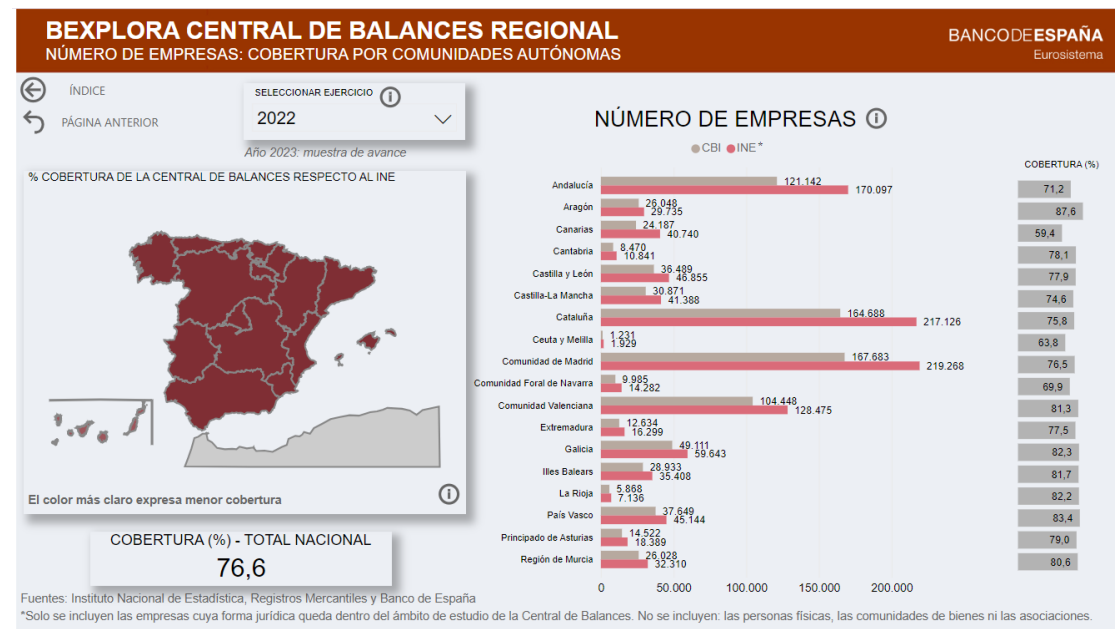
BEXPLORA CENTRAL DE BALANCES REGIONAL
NÚMERO DE EMPRESAS: COBERTURA POR COMUNIDADES AUTÓNOMAS

BANCODEESPAÑA
Eurosistema

ÍNDICE
PÁGINA ANTERIOR

SELECCIONAR EJERCICIO
2022
Año 2023: muestra de avance

% COBERTURA DE LA CENTRAL DE BALANCES RESPECTO AL INE

El color más claro expresa menor cobertura

COBERTURA (%) - TOTAL NACIONAL
76,6

NÚMERO DE EMPRESAS
CBI INE*

COBERTURA (%)

| | CBI | INE* | COBERTURA (%) |
|---|---|---|---|
| Andalucía | 121.142 | 170.097 | 71,2 |
| Aragón | 26.048 | 29.735 | 87,6 |
| Canarias | 24.187 | 40.740 | 59,4 |
| Cantabria | 8.470 | 10.841 | 78,1 |
| Castilla y León | 36.489 | 46.855 | 77,9 |
| Castilla-La Mancha | 30.871 | 41.388 | 74,6 |
| Cataluña | 164.688 | 217.126 | 75,8 |
| Ceuta y Melilla | 1.231 | 1.929 | 63,8 |
| Comunidad de Madrid | 167.683 | 219.268 | 76,5 |
| Comunidad Foral de Navarra | 9.985 | 14.282 | 69,9 |
| Comunidad Valenciana | 104.448 | 128.475 | 81,3 |
| Extremadura | 12.634 | 16.299 | 77,5 |
| Galicia | 49.111 | 59.643 | 82,3 |
| Illes Balears | 28.933 | 35.408 | 81,7 |
| La Rioja | 5.868 | 7.136 | 82,2 |
| País Vasco | 37.649 | 45.144 | 83,4 |
| Principado de Asturias | 14.522 | 18.389 | 79,0 |
| Región de Murcia | 26.028 | 32.310 | 80,6 |

0 50.000 100.000 150.000 200.000

Fuentes: Instituto Nacional de Estadística, Registros Mercantiles y Banco de España
*Solo se incluyen las empresas cuya forma jurídica queda dentro del ámbito de estudio de la Central de Balances. No se incluyen: las personas físicas, las comunidades de bienes ni las asociaciones.